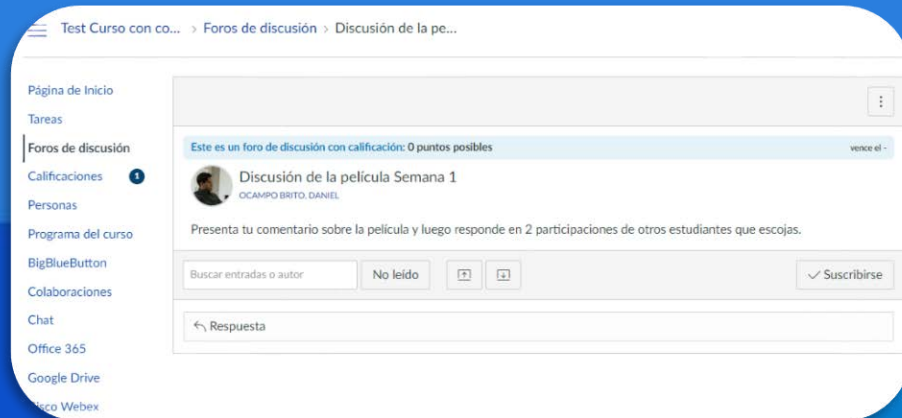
Test Curso con co... > Foros de discusión > Discusión de la pe...

Página de Inicio
Tareas
Foros de discusión
Calificaciones 1
Personas
Programa del curso
BigBlueButton
Colaboraciones
Chat
Office 365
Google Drive
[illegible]isco Webex

Este es un foro de discusión con calificación: 0 puntos posibles

vence el -

Discusión de la película Semana 1
OCAMPO BRITO, DANIEL

Presenta tu comentario sobre la película y luego responde en 2 participaciones de otros estudiantes que escojas.

Buscar entradas o autor
No leído
Suscribirse

Respuesta